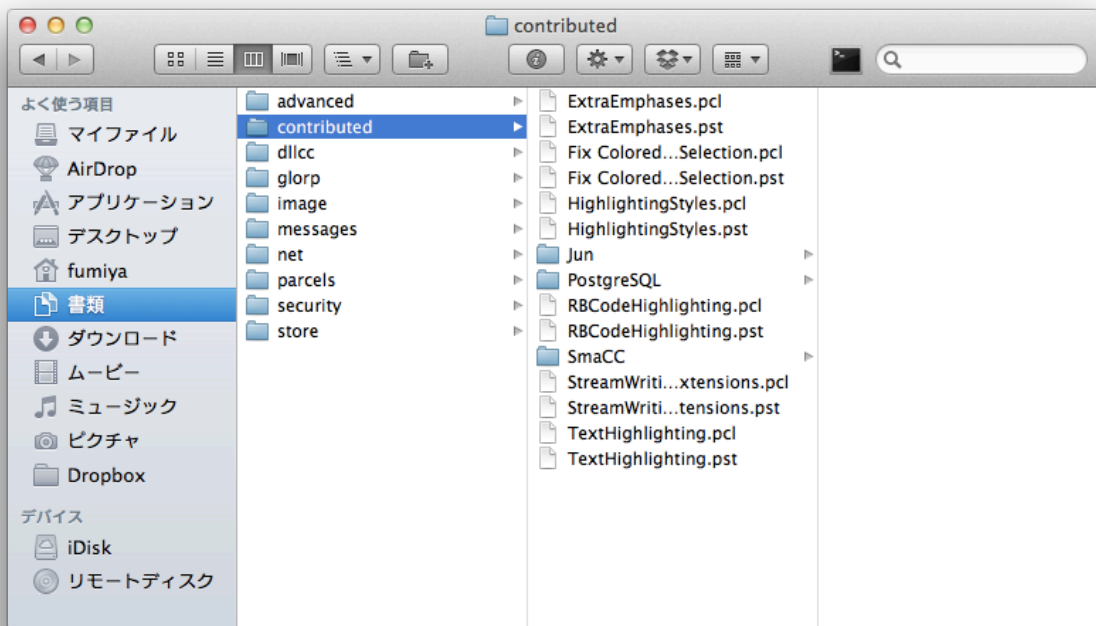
contributed

よく使う項目
マイファイル
AirDrop
アプリケーション
デスクトップ
fumiya
書類
ダウンロード
ムービー
ミュージック
ピクチャ
Dropbox
デバイス
iDisk
リモートディスク

advanced
contributed
dllcc
glorp
image
messages
net
parcels
security
store

ExtraEmphases.pcl
ExtraEmphases.pst
Fix Colored...Selection.pcl
Fix Colored...Selection.pst
HighlightingStyles.pcl
HighlightingStyles.pst
Jun
PostgreSQL
RBCodeHighlighting.pcl
RBCodeHighlighting.pst
SmaCC
StreamWriti...xtensions.pcl
StreamWriti...tensions.pst
TextHighlighting.pcl
TextHighlighting.pst